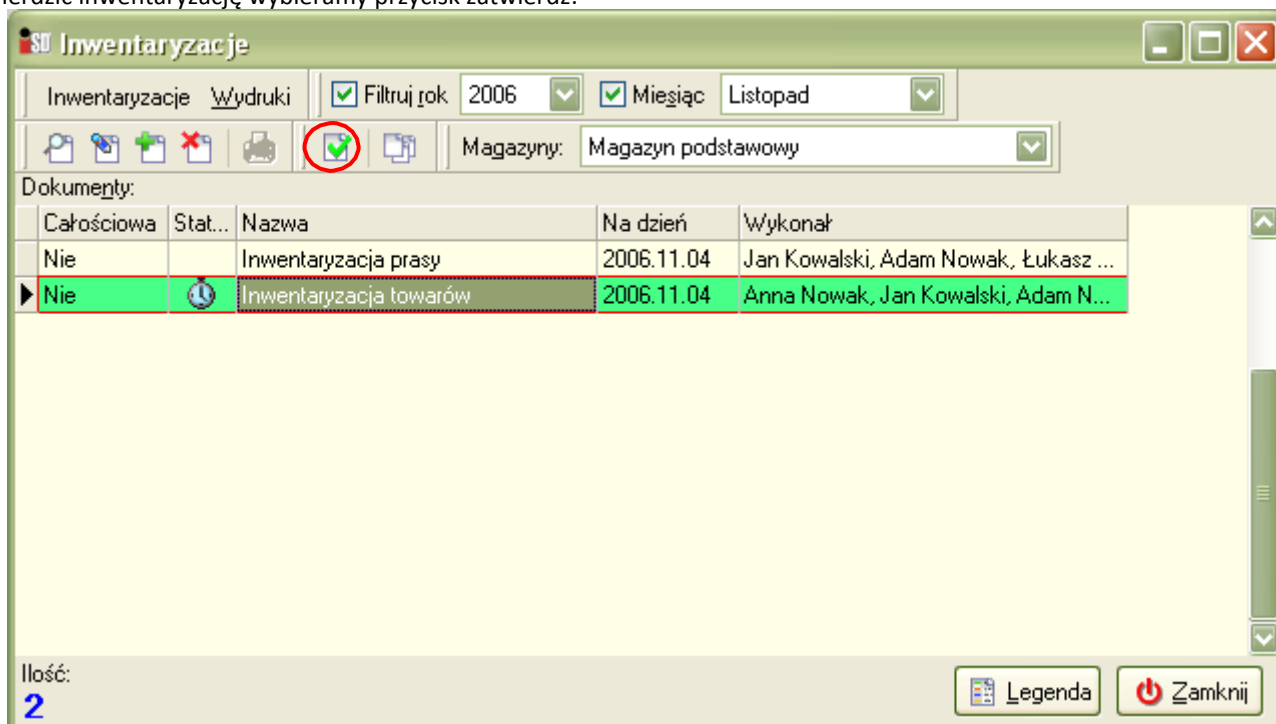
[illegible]

Inwentaryzacje

Inwentaryzacje Wydruki Filtruj rok 2006 Miesiąc Listopad

Magazyny: Magazyn podstawowy

Dokumenty:

| Całościowa | Stat... | Nazwa | Na dzień | Wykonał |
|---|---|---|---|---|
| Nie | | Inwentaryzacja prasy | 2006.11.04 | Jan Kowalski, Adam Nowak, Łukasz ... |
| Nie | | Inwentaryzacja towarów | 2006.11.04 | Anna Nowak, Jan Kowalski, Adam N... |

Ilość:
2

Legenda Zamknij